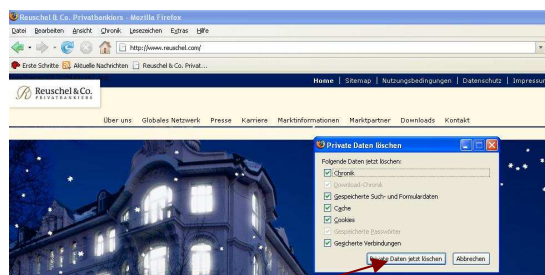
Reuschel & Co. Privatbankiers - Mozilla Firefox

Datei Bearbeiten Ansicht Chronik Lesezeichen Extras Hilfe

http://www.reuschel.com/

Erste Schritte Aktuelle Nachrichten Reuschel & Co. Privat...

Home | Sitemap | Nutzungsbedingungen | Datenschutz | Impressum

Reuschel & Co.
PRIVATBANKIERS

Über uns Globales Netzwerk Presse Karriere Marktinformationen Marktpartner Downloads Kontakt

Private Daten löschen

Folgende Daten jetzt löschen:

Chronik
Download-Chronik
Gespeicherte Such- und Formulardaten
Cache
Cookies
Gespeicherte Passwörter
Gesicherte Verbindungen

Private Daten jetzt löschen Abbrechen